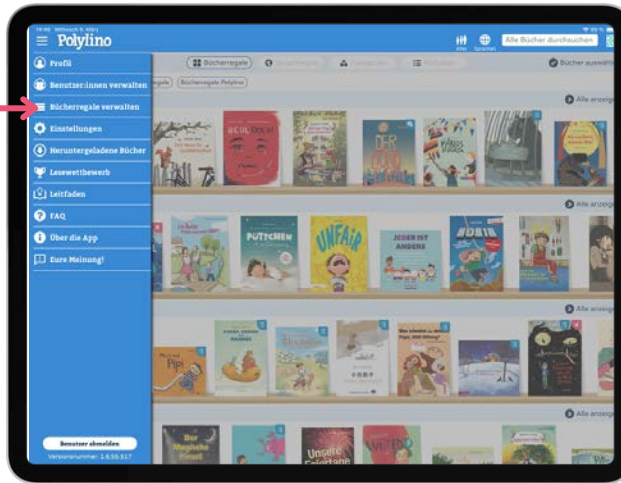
14:00 Mittwoch 8. März

Polylino

Alter Sprachen Alle Bücher durchsuchen

Profil
Benutzer:innen verwalten
Bücherregale verwalten
Einstellungen
Heruntergeladene Bücher
Lesewettbewerb
Leitfaden
FAQ
Über die App
Eure Meinung!

Benutzer abmelden
Versionsnummer: 1.6.56.517

Bücherregale

Bücherregale Polylino

Bücher auswählen

Alle anzeigen

HEUL DOCH!

PÜTTCHEN

UNFAIR

JEDER IST ANDERS

ROBIN

Alle anzeigen

Alle anzeigen

Pipi

Alle anzeigen

Der Magische

Unsere